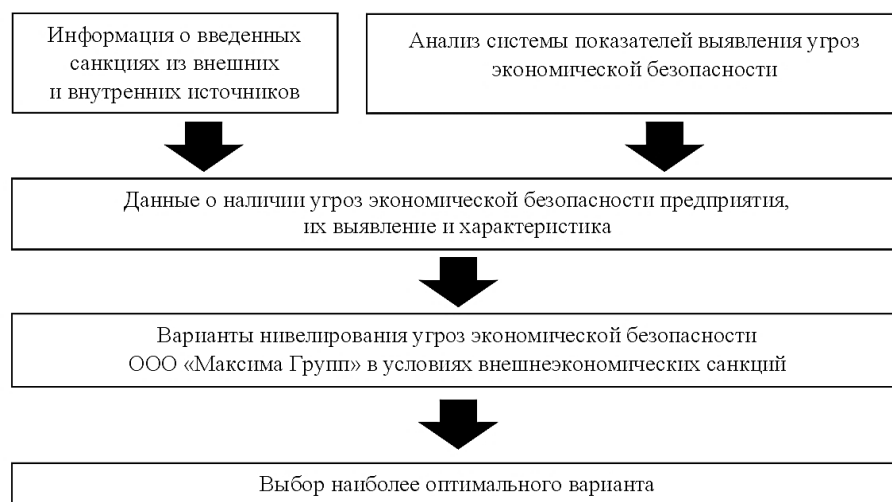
Информация о введенных санкциях из внешних и внутренних источников

Анализ системы показателей выявления угроз экономической безопасности

Данные о наличии угроз экономической безопасности предприятия, их выявление и характеристика

Варианты нивелирования угроз экономической безопасности ООО «Максима Групп» в условиях внешнеэкономических санкций

Выбор наиболее оптимального варианта